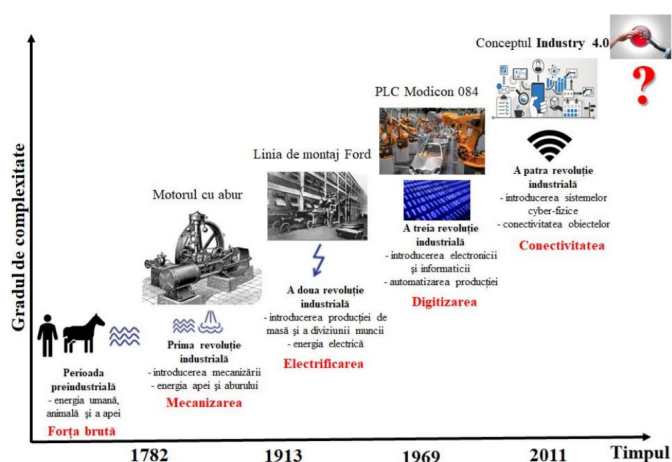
Gradul de complexitate

Conceptul Industry 4.0

?

PLC Modicon 084

Linia de montaj Ford

Motorul cu abur

Perioada preindustrială
- energia umană, animală și a apei
Forța brută

Prima revoluție industrială
- introducerea mecanizării
- energia apei și aburului
Mecanizarea

A doua revoluție industrială
- introducerea producției de masă și a diviziunii muncii
- energia electrică
Electrificarea

A treia revoluție industrială
- introducerea electronicii și informaticii
- automatizarea producției
Digitizarea

A patra revoluție industrială
- introducerea sistemelor cyber-fizice
- conectivitatea obiectelor
Conectivitatea

1782
1913
1969
2011
Timpul